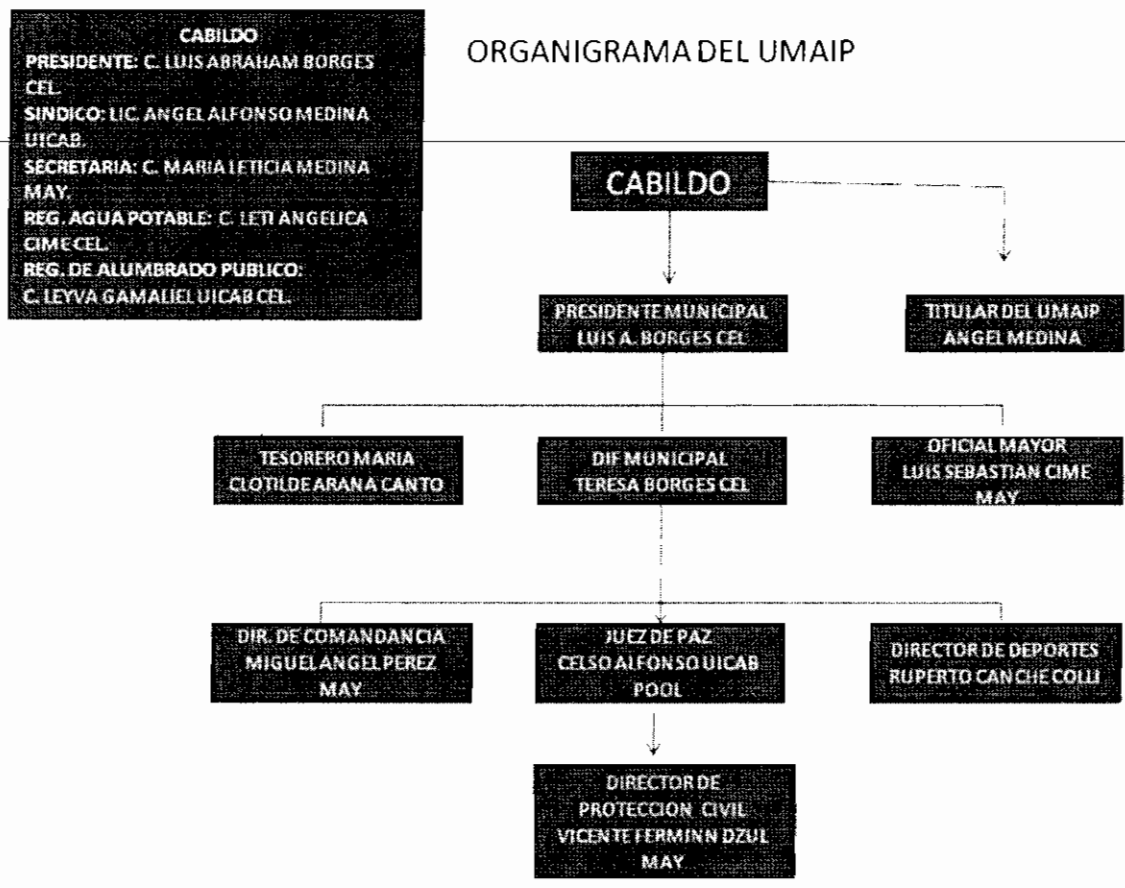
CABILDO
PRESIDENTE: C. LUIS ABRAHAM BORGES CEL.
SINDICO: LIC. ANGEL ALFONSO MEDINA UICAB.
SECRETARIA: C. MARIA LETICIA MEDINA MAY.
REG. AGUA POTABLE: C. LETI ANGELICA CIME CEL.
REG. DE ALUMBRADO PUBLICO: C. LEYVA GAMALIEL UICAB CEL.

ORGANIGRAMA DEL UMAIP

CABILDO

PRESIDENTE MUNICIPAL LUIS A. BORGES CEL

TITULAR DEL UMAIP ANGEL MEDINA

TESORERO MARIA CLOTILDE ARANA CANTO

DIF MUNICIPAL TERESA BORGES CEL

OFICIAL MAYOR LUIS SEBASTIAN CIME MAY

DIR. DE COMANDANCIA MIGUEL ANGEL PEREZ MAY

JUEZ DE PAZ CELSO ALFONSO UICAB POOL

DIRECTOR DE DEPORTES RUPERTO CANCHE COLLI

DIRECTOR DE PROTECCION CIVIL VICENTE FERMINN DZUL MAY